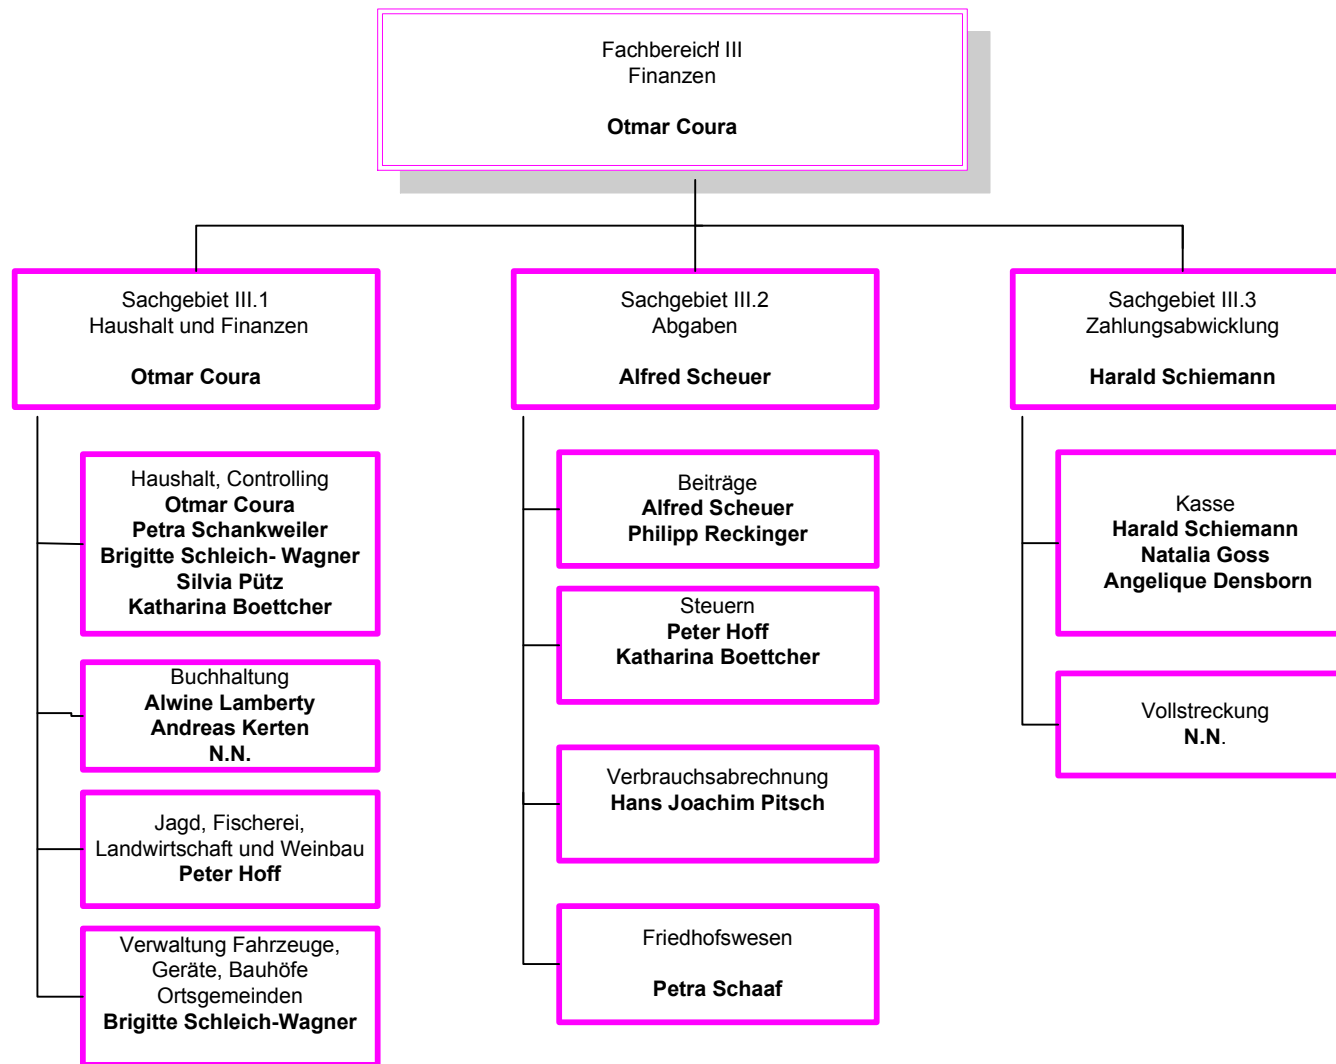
Fachbereich III
Finanzen

**Otmar Coura**

Sachgebiet III.1
Haushalt und Finanzen

**Otmar Coura**

Sachgebiet III.2
Abgaben

**Alfred Scheuer**

Sachgebiet III.3
Zahlungsabwicklung

**Harald Schiemann**

Haushalt, Controlling
**Otmar Coura**
**Petra Schankweiler**
**Brigitte Schleich- Wagner**
**Silvia Pütz**
**Katharina Boettcher**

Buchhaltung
**Alwine Lamberty**
**Andreas Kerten**
**N.N.**

Jagd, Fischerei, Landwirtschaft und Weinbau
**Peter Hoff**

Verwaltung Fahrzeuge, Geräte, Bauhöfe Ortsgemeinden
**Brigitte Schleich-Wagner**

Beiträge
**Alfred Scheuer**
**Philipp Reckinger**

Steuern
**Peter Hoff**
**Katharina Boettcher**

Verbrauchsabrechnung
**Hans Joachim Pitsch**

Friedhofswesen

**Petra Schaaf**

Kasse
**Harald Schiemann**
**Natalia Goss**
**Angelique Densborn**

Vollstreckung
**N.N.**